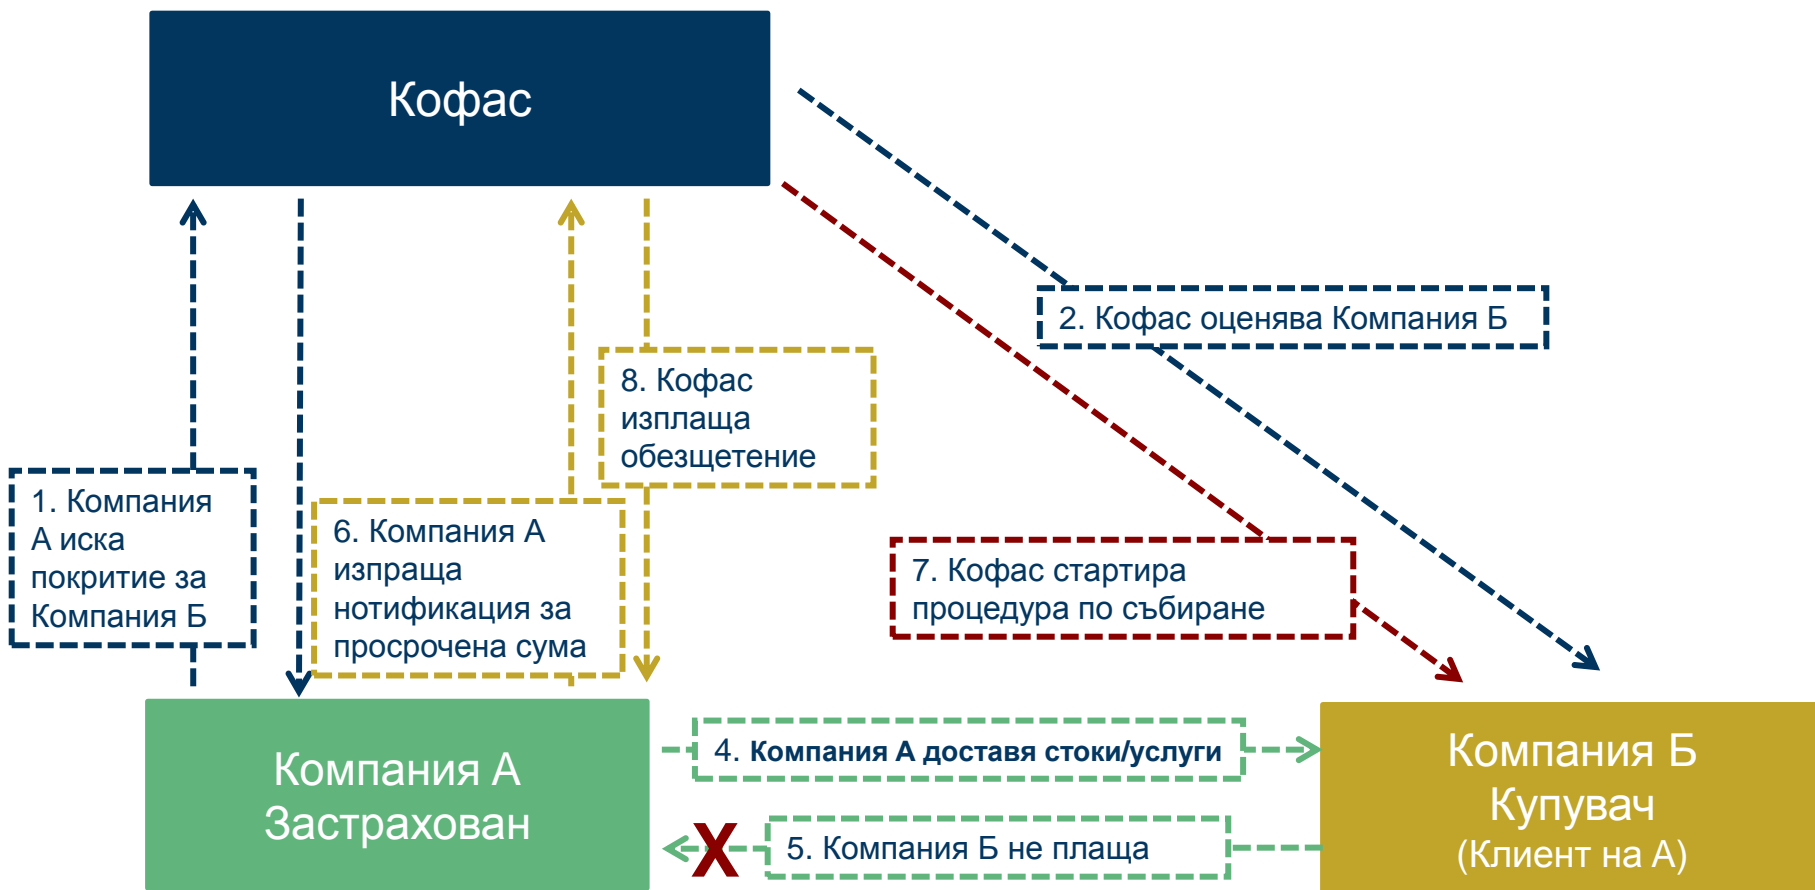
Кофас

2. Кофас оценява Компания Б

8. Кофас изплаща обезщетение

1. Компания А иска покритие за Компания Б

6. Компания А изпраща нотификация за просрочена сума

7. Кофас стартира процедура по събиране

Компания А Застрахован

4. Компания А доставя стоки/услуги

X

5. Компания Б не плаща

Компания Б Купувач (Клиент на А)